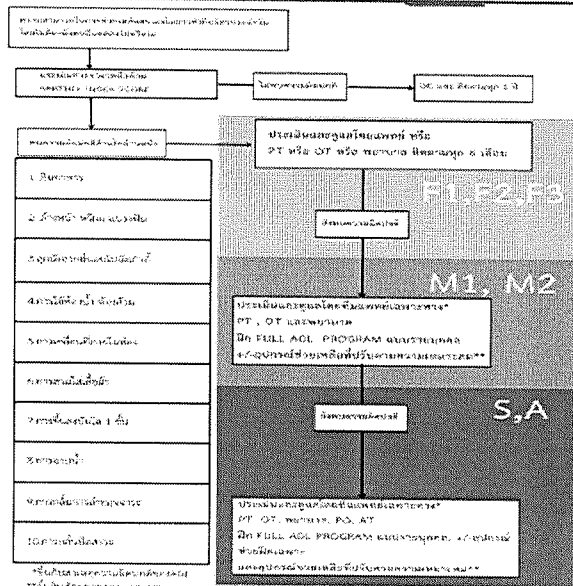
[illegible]

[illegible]

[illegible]

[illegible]

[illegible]

ประเมินและดูแลโดยแพทย์ หรือ PT หรือ OT หรือ พยาบาล ติดตามทุก 6 เดือน

F1,F2,F3

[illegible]

M1, M2

ประเมินและดูแลโดยทีมแพทย์เฉพาะทาง* PT , OT และพยาบาล
ฝึก FULL ADL PROGRAM แบบรายบุคคล
+/- อุปกรณ์ช่วยเหลือที่ปรับตามความเหมาะสม**

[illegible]

S,A

ประเมินและดูแลโดยทีมแพทย์เฉพาะทาง*
PT, OT, พยาบาล, PO, AT
ฝึก FULL ADL PROGRAM แบบรายบุคคล +/- อุปกรณ์ช่วยฝึกเฉพาะ
และอุปกรณ์ช่วยเหลือที่ปรับตามความเหมาะสม**

1. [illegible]

2. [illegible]

3. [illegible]

4. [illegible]

5. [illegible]

6. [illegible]

7. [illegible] 1 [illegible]

8. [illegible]

9. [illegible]

10. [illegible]

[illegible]